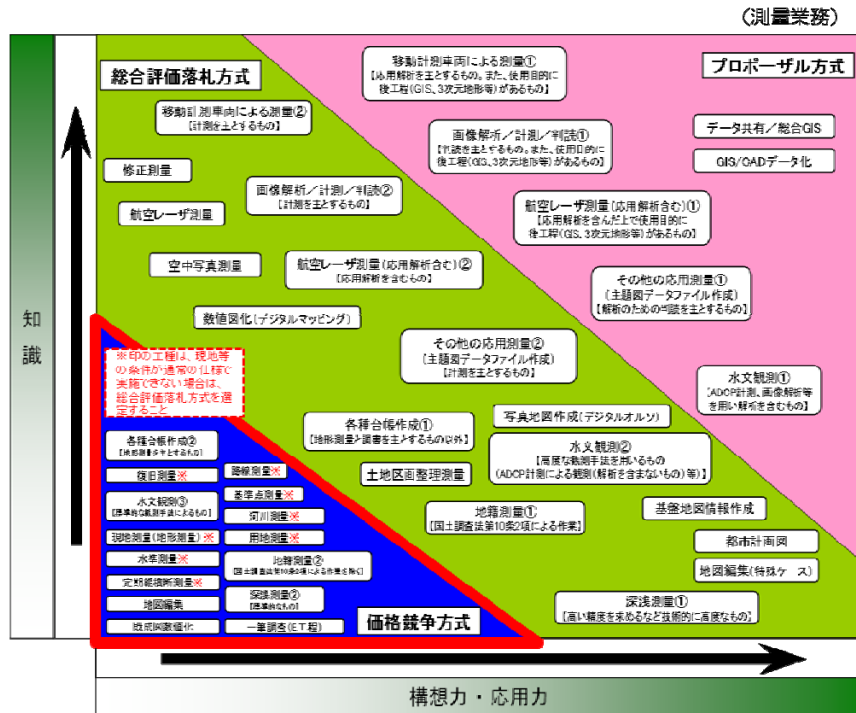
（測量業務）

総合評価落札方式

プロポーザル方式

知識

移動計測車両による測量①
【応用解析を主とするもの。また、使用目的に後工程（GIS、3次元地形等）があるもの】

移動計測車両による測量②
【計測を主とするもの】

データ共有／総合GIS

GIS/CADデータ化

画像解析／計測／判読①
【判読を主とするもの。また、使用目的に後工程（GIS、3次元地形等）があるもの】

修正測量

画像解析／計測／判読②
【計測を主とするもの】

航空レーザ測量

航空レーザ測量（応用解析含む）①
【応用解析を含んだ上で使用目的に後工程（GIS、3次元地形等）があるもの】

空中写真測量

航空レーザ測量（応用解析含む）②
【応用解析を含むもの】

その他の応用測量①
（主題図データファイル作成）
【解析のための判読を主とするもの】

数値図化（デジタルマッピング）

※印の工種は、現地等の条件が通常の仕様で実施できない場合は、総合評価落札方式を選定すること

その他の応用測量②
（主題図データファイル作成）
【計測を主とするもの】

水文観測①
【ADCP計測、画像解析等を用い解析を含むもの】

各種台帳作成①
【地形測量や調書を主とするもの以外】

写真地図作成（デジタルオルソ）

各種台帳作成②
【地形測量を主とするもの】

水文観測②
【高度な観測手法を用いるもの（ADCP計測による観測（解析を含まないもの）等）】

土地区画整理測量

復旧測量※

路線測量※

水文観測③
【標準的な観測手法によるもの】

基準点測量※

地籍測量①
【国土調査法第10条2項による作業】

基盤地図情報作成

河川測量※

現地測量（地形測量）※

用地測量※

都市計画図

水準測量※

地籍測量②
【国土調査法第10条2項による作業を除く】

地図編集（特殊ケース）

定期縦横断測量※

深浅測量②
【標準的なもの】

地図編集

深浅測量①
【高い精度を求めるなど技術的に高度なもの】

既成図数値化

一筆調査（E.T.程）

価格競争方式

構想力・応用力